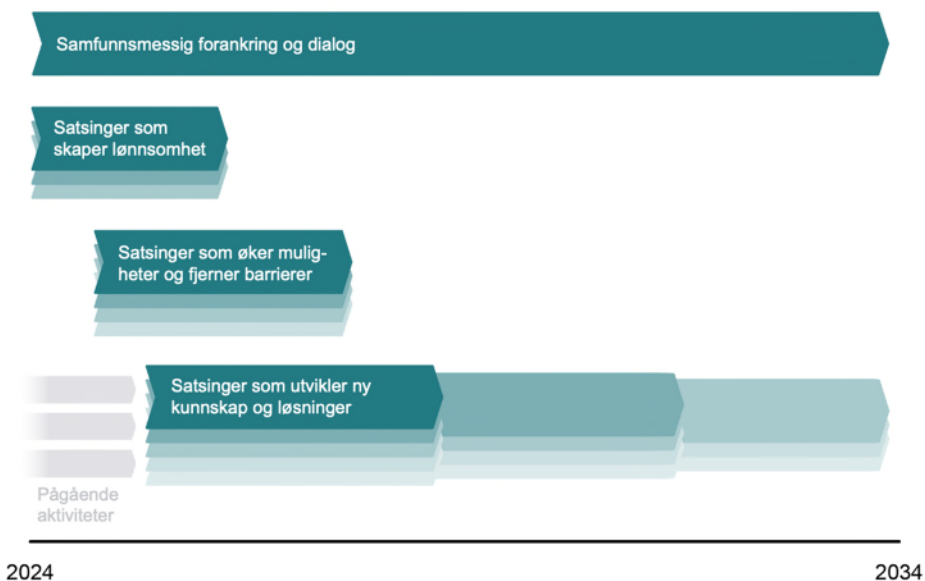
Samfunnsmessig forankring og dialog

Satsinger som skaper lønnsomhet

Satsinger som øker muligheter og fjerner barrierer

Pågående aktiviteter

Satsinger som utvikler ny kunnskap og løsninger

2024

2034